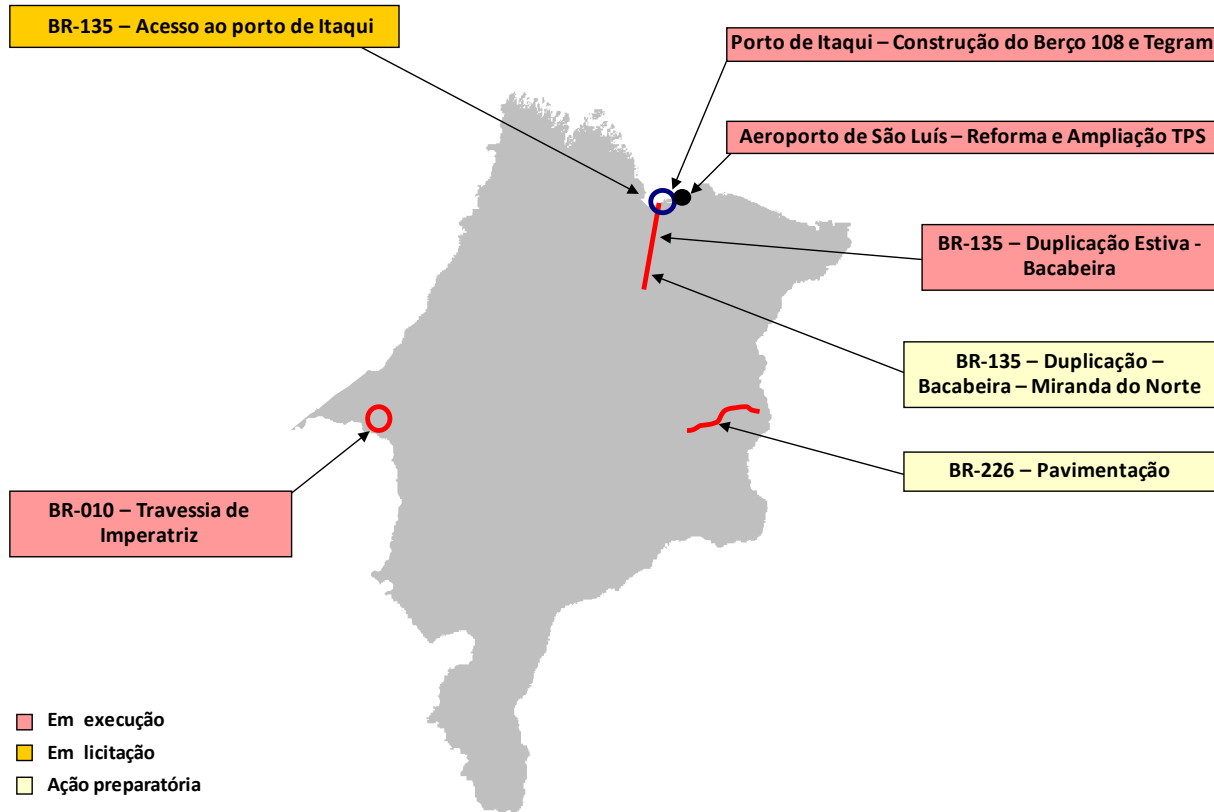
BR-135 – Acesso ao porto de Itaqui

Porto de Itaqui – Construção do Berço 108 e Tegram

Aeroporto de São Luís – Reforma e Ampliação TPS

BR-135 – Duplicação Estiva - Bacabeira

BR-135 – Duplicação – Bacabeira – Miranda do Norte

BR-226 – Pavimentação

BR-010 – Travessia de Imperatriz

Em execução

Em licitação

Ação preparatória